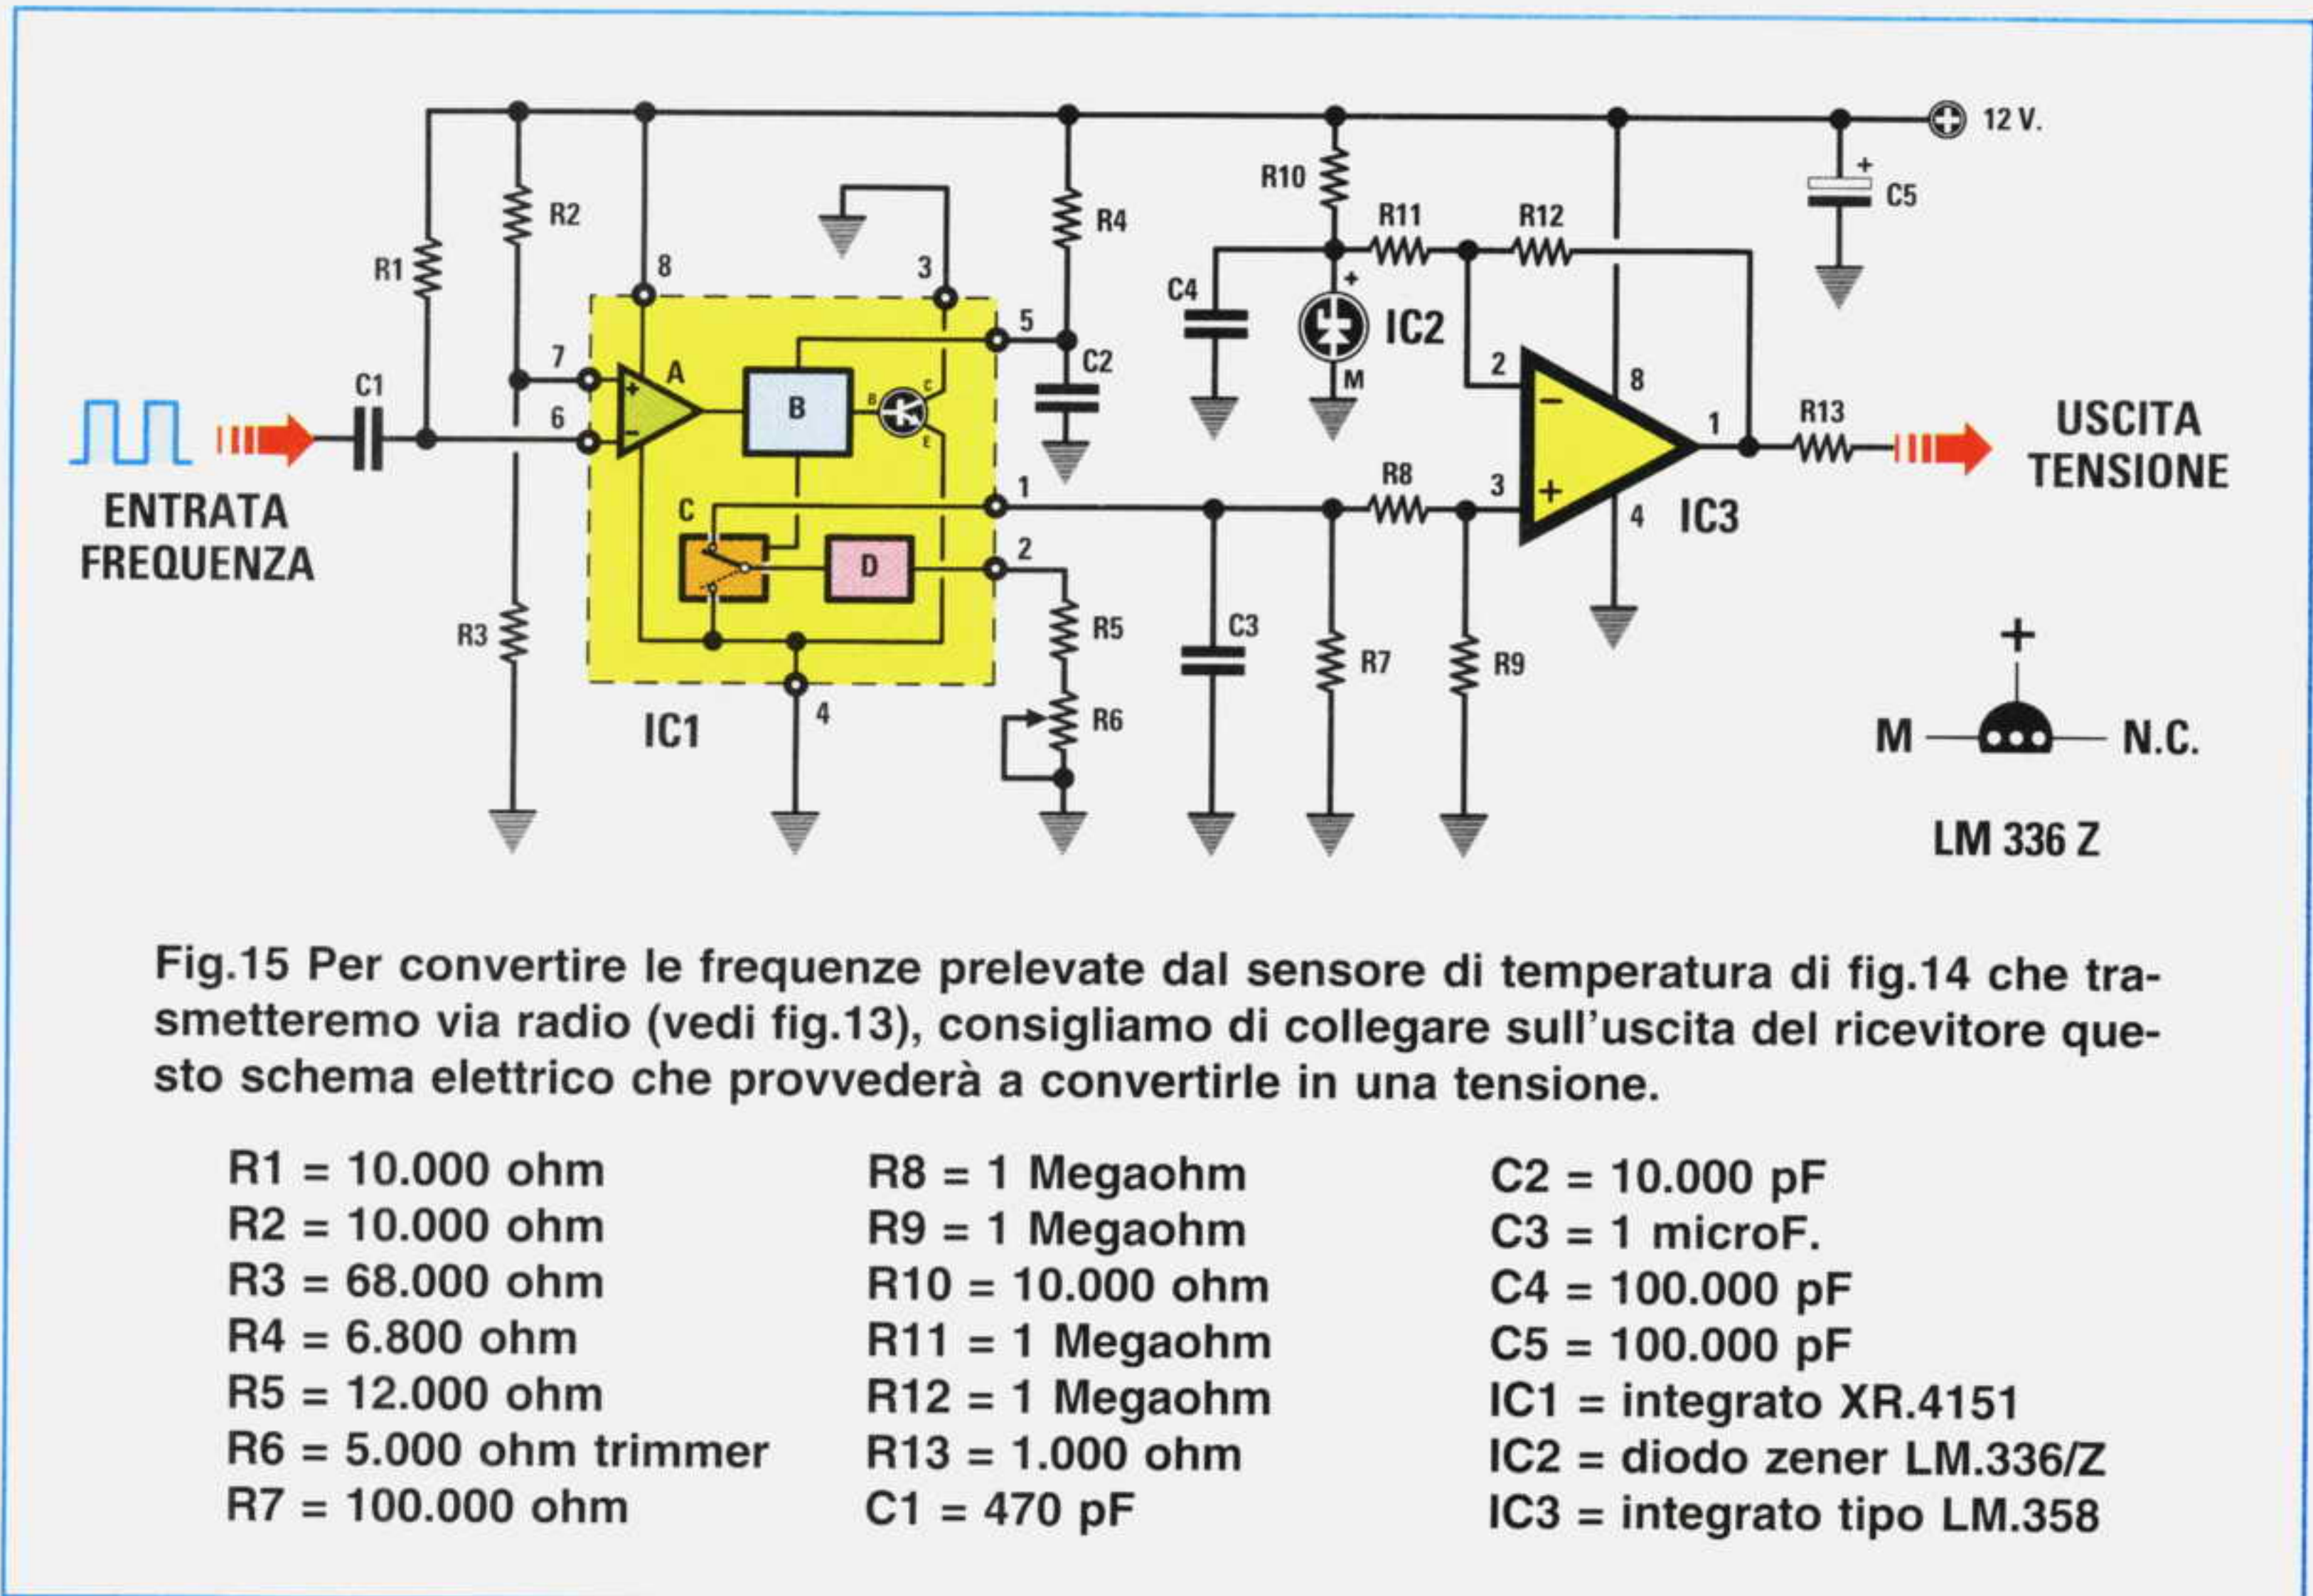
12 V.

R1
R2
8
3
R4
R10
R11
R12
C5
C4
IC2
M
C1
7
6
A
B
5
C2
2
8
1
R13
USCITA TENSIONE
ENTRATA FREQUENZA
C
D
1
2
R8
3
4
IC3
R3
R5
C3
R7
R9
IC1
4
R6
M
N.C.
LM 336 Z

Fig.15 Per convertire le frequenze prelevate dal sensore di temperatura di fig.14 che trasmetteremo via radio (vedi fig.13), consigliamo di collegare sull'uscita del ricevitore questo schema elettrico che provvederà a convertirle in una tensione.

R1 = 10.000 ohm
R2 = 10.000 ohm
R3 = 68.000 ohm
R4 = 6.800 ohm
R5 = 12.000 ohm
R6 = 5.000 ohm trimmer
R7 = 100.000 ohm

R8 = 1 Megaohm
R9 = 1 Megaohm
R10 = 10.000 ohm
R11 = 1 Megaohm
R12 = 1 Megaohm
R13 = 1.000 ohm
C1 = 470 pF

C2 = 10.000 pF
C3 = 1 microF.
C4 = 100.000 pF
C5 = 100.000 pF
IC1 = integrato XR.4151
IC2 = diodo zener LM.336/Z
IC3 = integrato tipo LM.358